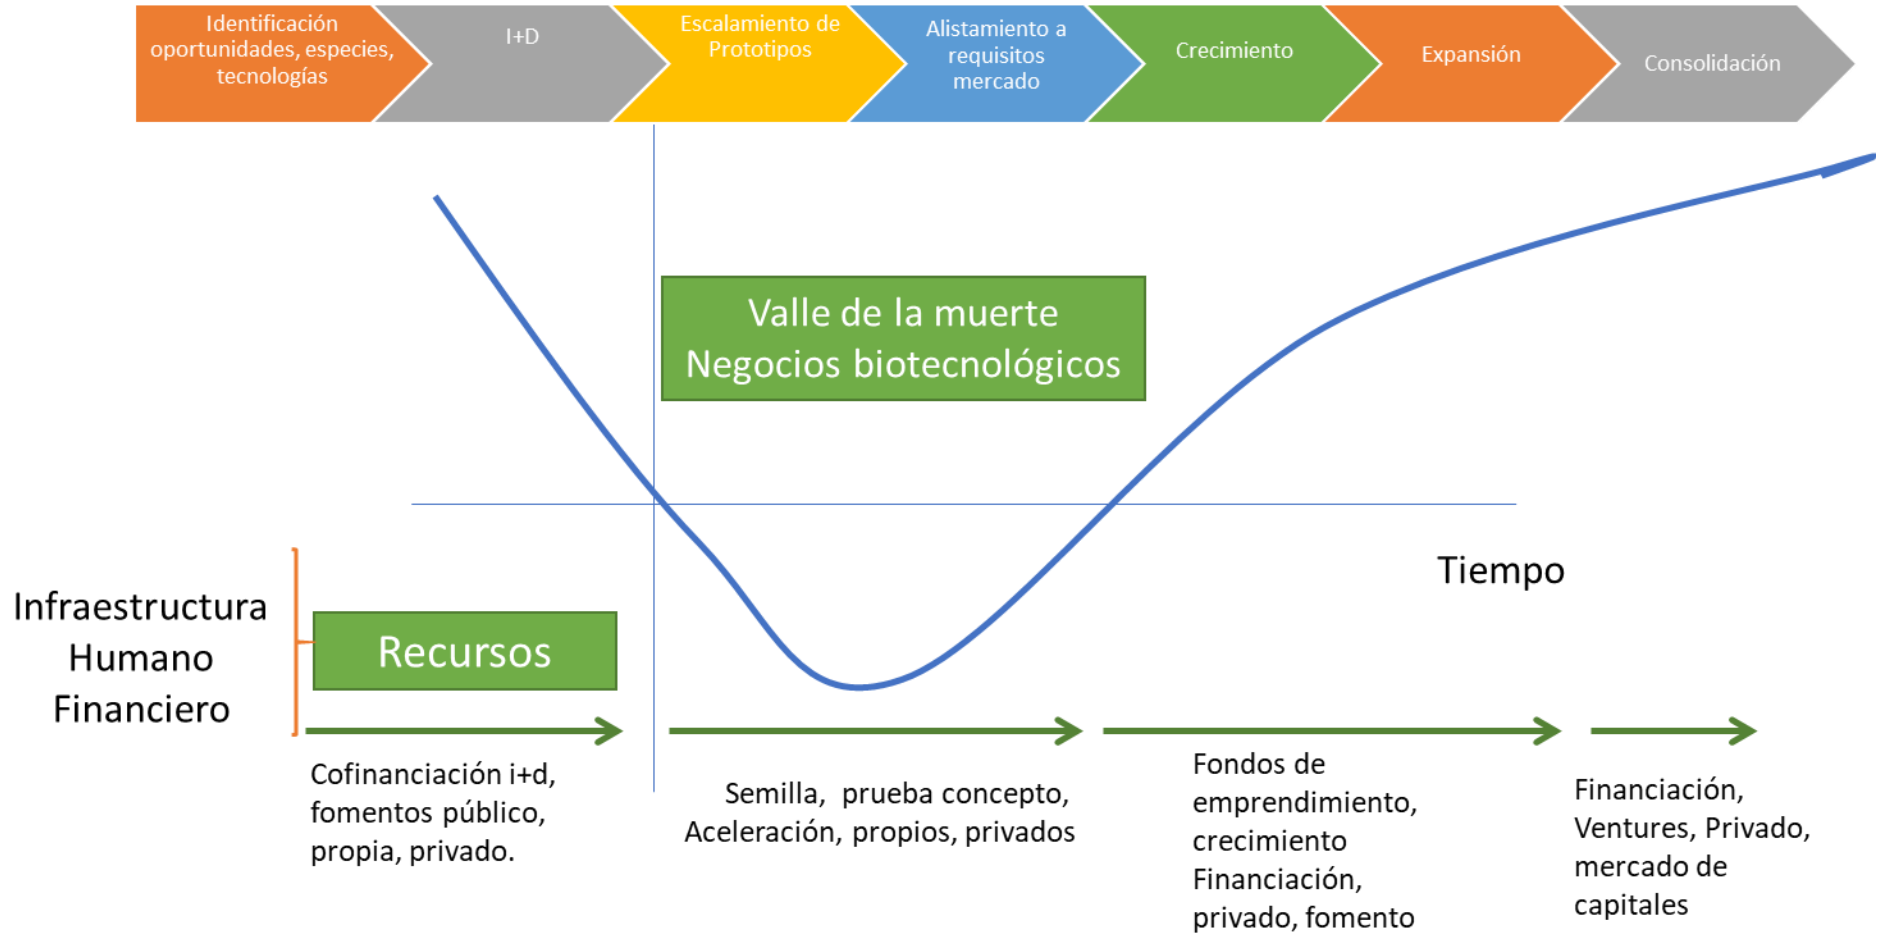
Identificación oportunidades, especies, tecnologías

I+D

Escalamiento de Prototipos

Alistamiento a requisitos mercado

Crecimiento

Expansión

Consolidación

Valle de la muerte
Negocios biotecnológicos

Tiempo

Infraestructura
Humano
Financiero

Recursos

Cofinanciación i+d, fomentos público, propia, privado.

Semilla, prueba concepto, Aceleración, propios, privados

Fondos de emprendimiento, crecimiento Financiación, privado, fomento

Financiación, Ventures, Privado, mercado de capitales